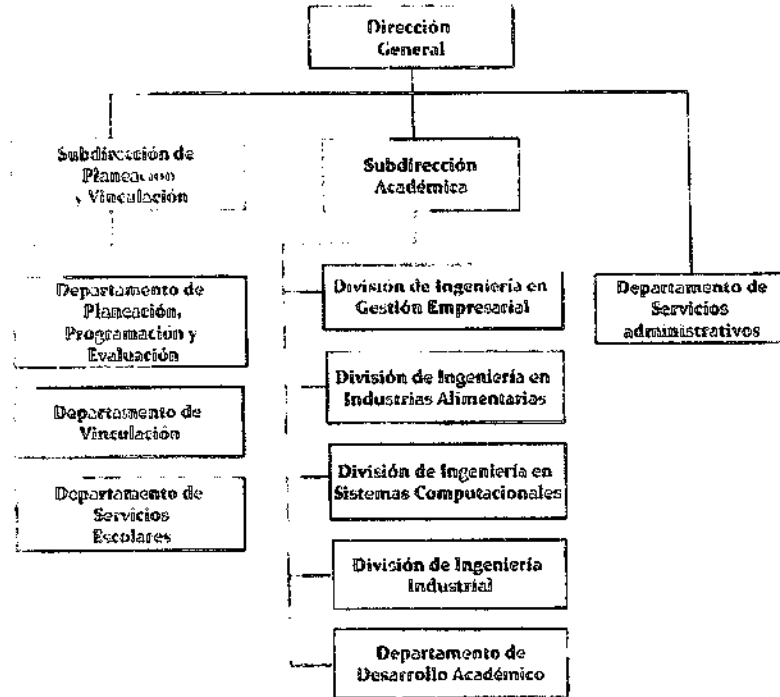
Dirección General

Subdirección de Planeación y Vinculación

Subdirección Académica

Departamento de Servicios administrativos

Departamento de Planeación, Programación y Evaluación

Departamento de Vinculación

Departamento de Servicios Escolares

División de Ingeniería en Gestión Empresarial

División de Ingeniería en Industrias Alimentarias

División de Ingeniería en Sistemas Computacionales

División de Ingeniería Industrial

Departamento de Desarrollo Académico